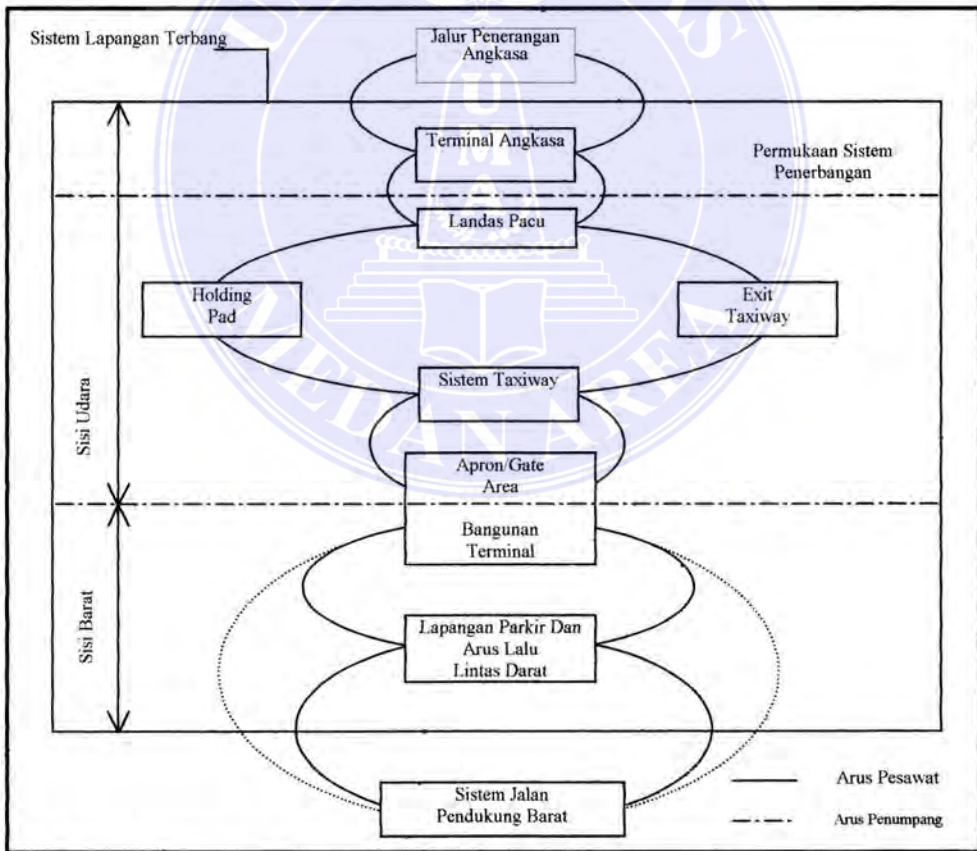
Sistem Lapangan Terbang

Jalur Penerangan Angkasa

Terminal Angkasa

Permukaan Sistem Penerbangan

Landas Pacu

Holding Pad

Exit Taxiway

Sistem Taxiway

Apron/Gate Area

Sisi Udara

Bangunan Terminal

Lapangan Parkir Dan Arus Lalu Lintas Darat

Sisi Barat

Sistem Jalan Pendukung Barat

Arus Pesawat

Arus Penumpang